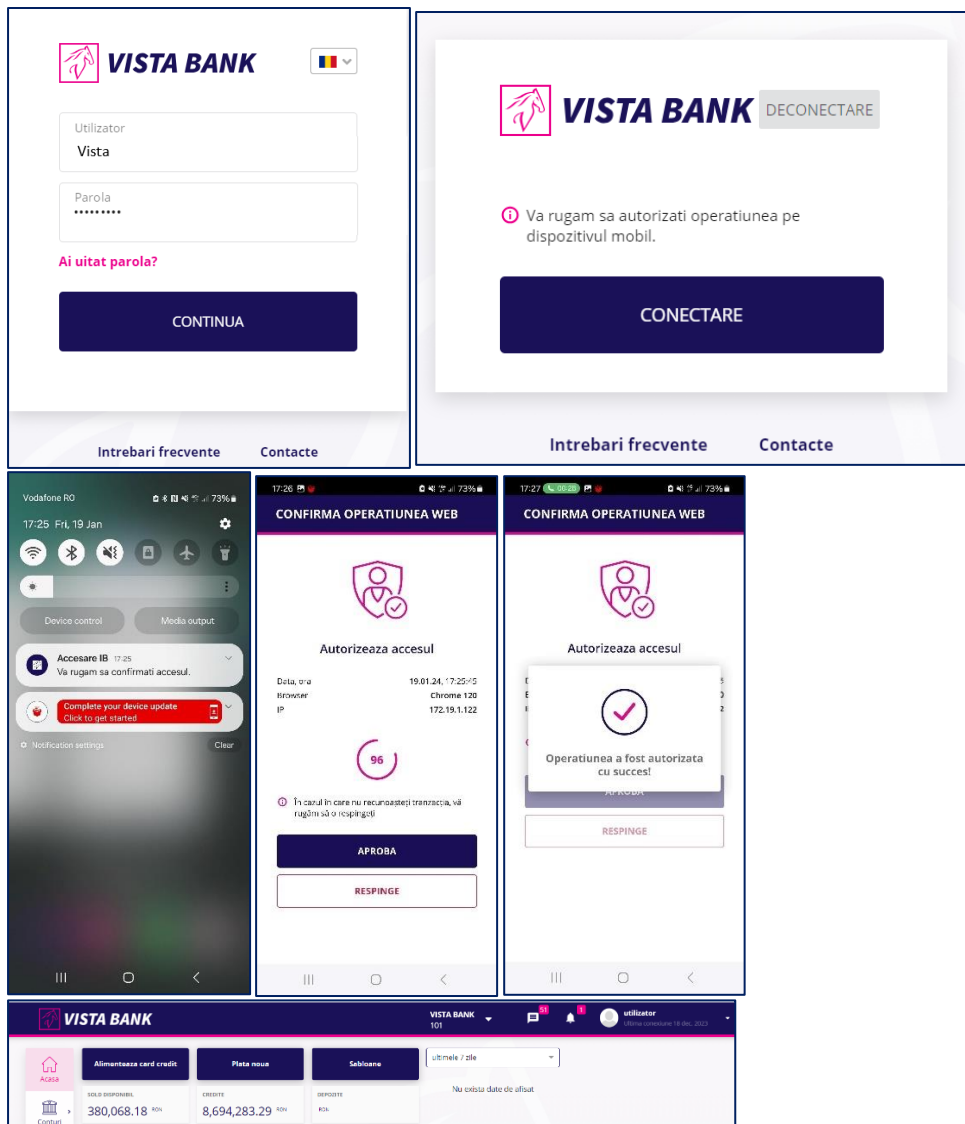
VISTA BANK

Utilizator
Vista

Parola
•••••••••

Ai uitat parola?

CONTINUA

Intrebari frecvente Contacte

VISTA BANK DECONECTARE

Va rugam sa autorizati operatiunea pe dispozitivul mobil.

CONECTARE

Intrebari frecvente Contacte

Vodafone RO 73%

17:25 Fri, 19 Jan

Device control Media output

Accesare IB 17:25
Va rugam sa confirmati accesul.

Complete your device update
Click to get started

Notification settings Clear

17:26 73%

CONFIRMA OPERATIUNEA WEB

Autorizeaza accesul

| Data, ora | 19.01.24, 17:25:45 |
|---|---|
| Browser | Chrome 120 |
| IP | 172.19.1.122 |

96

În cazul în care nu recunoaşteţi tranzacţia, vă rugăm să o respingeţi

APROBA

RESPINGE

17:27 00:20 73%

CONFIRMA OPERATIUNEA WEB

Autorizeaza accesul

Operatiunea a fost autorizata cu succes!

APROBA

RESPINGE

VISTA BANK

VISTA BANK 101

51 1

utilizator
Ultima conexiune 18 dec. 2023

Acasa

Alimenteaza card credit Plata noua Sabloane

ultimele / zile

Nu exista date de afisat

SOLD DISPONIBIL
380,068.18 RON

CREDITE
8,694,283.29 RON

DEPOZITE
RON

Conturi